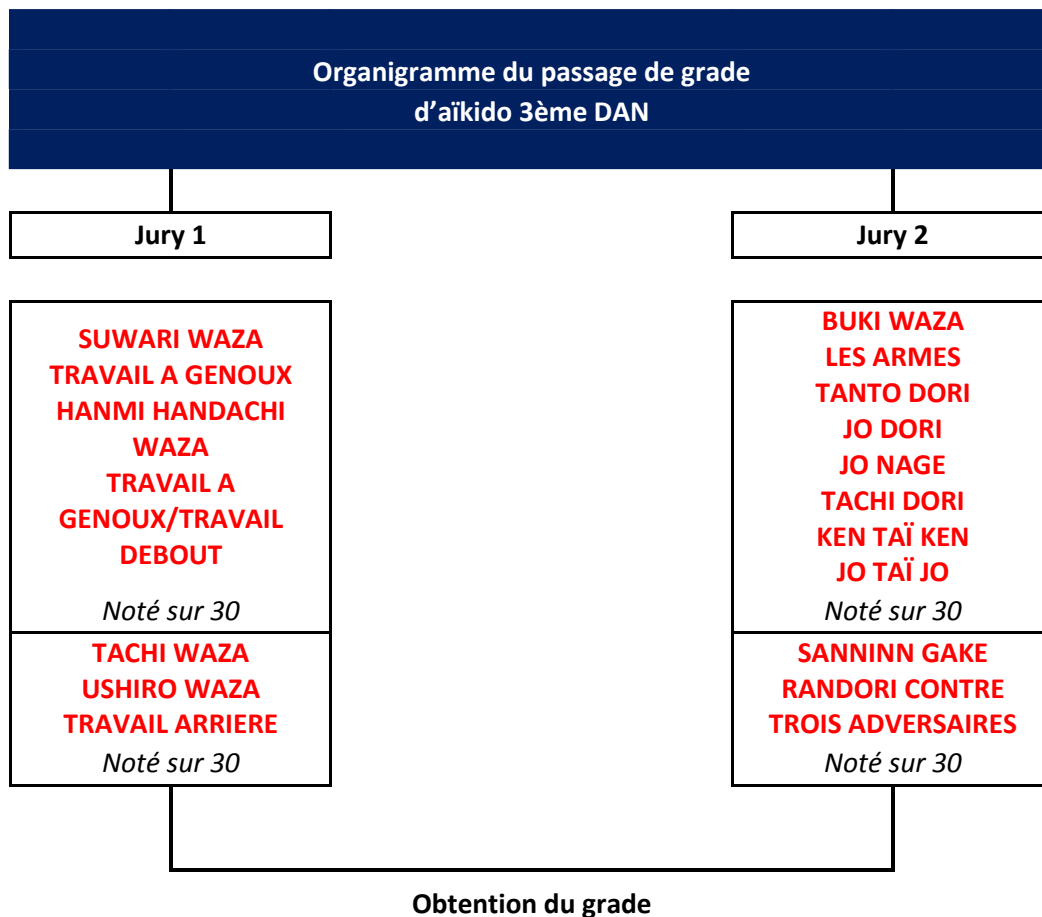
Organigramme du passage de grade
d’aïkido 3ème DAN

Jury 1

SUWARI WAZA
TRAVAIL A GENOUX
HANMI HANDACHI WAZA
TRAVAIL A GENOUX/TRAVAIL DEBOUT

Noté sur 30

TACHI WAZA
USHIRO WAZA
TRAVAIL ARRIERE
Noté sur 30

Jury 2

BUKI WAZA
LES ARMES
TANTO DORI
JO DORI
JO NAGE
TACHI DORI
KEN TAÏ KEN
JO TAÏ JO
Noté sur 30

SANNINN GAKE
RANDORI CONTRE TROIS ADVERSAIRES
Noté sur 30

Obtention du grade